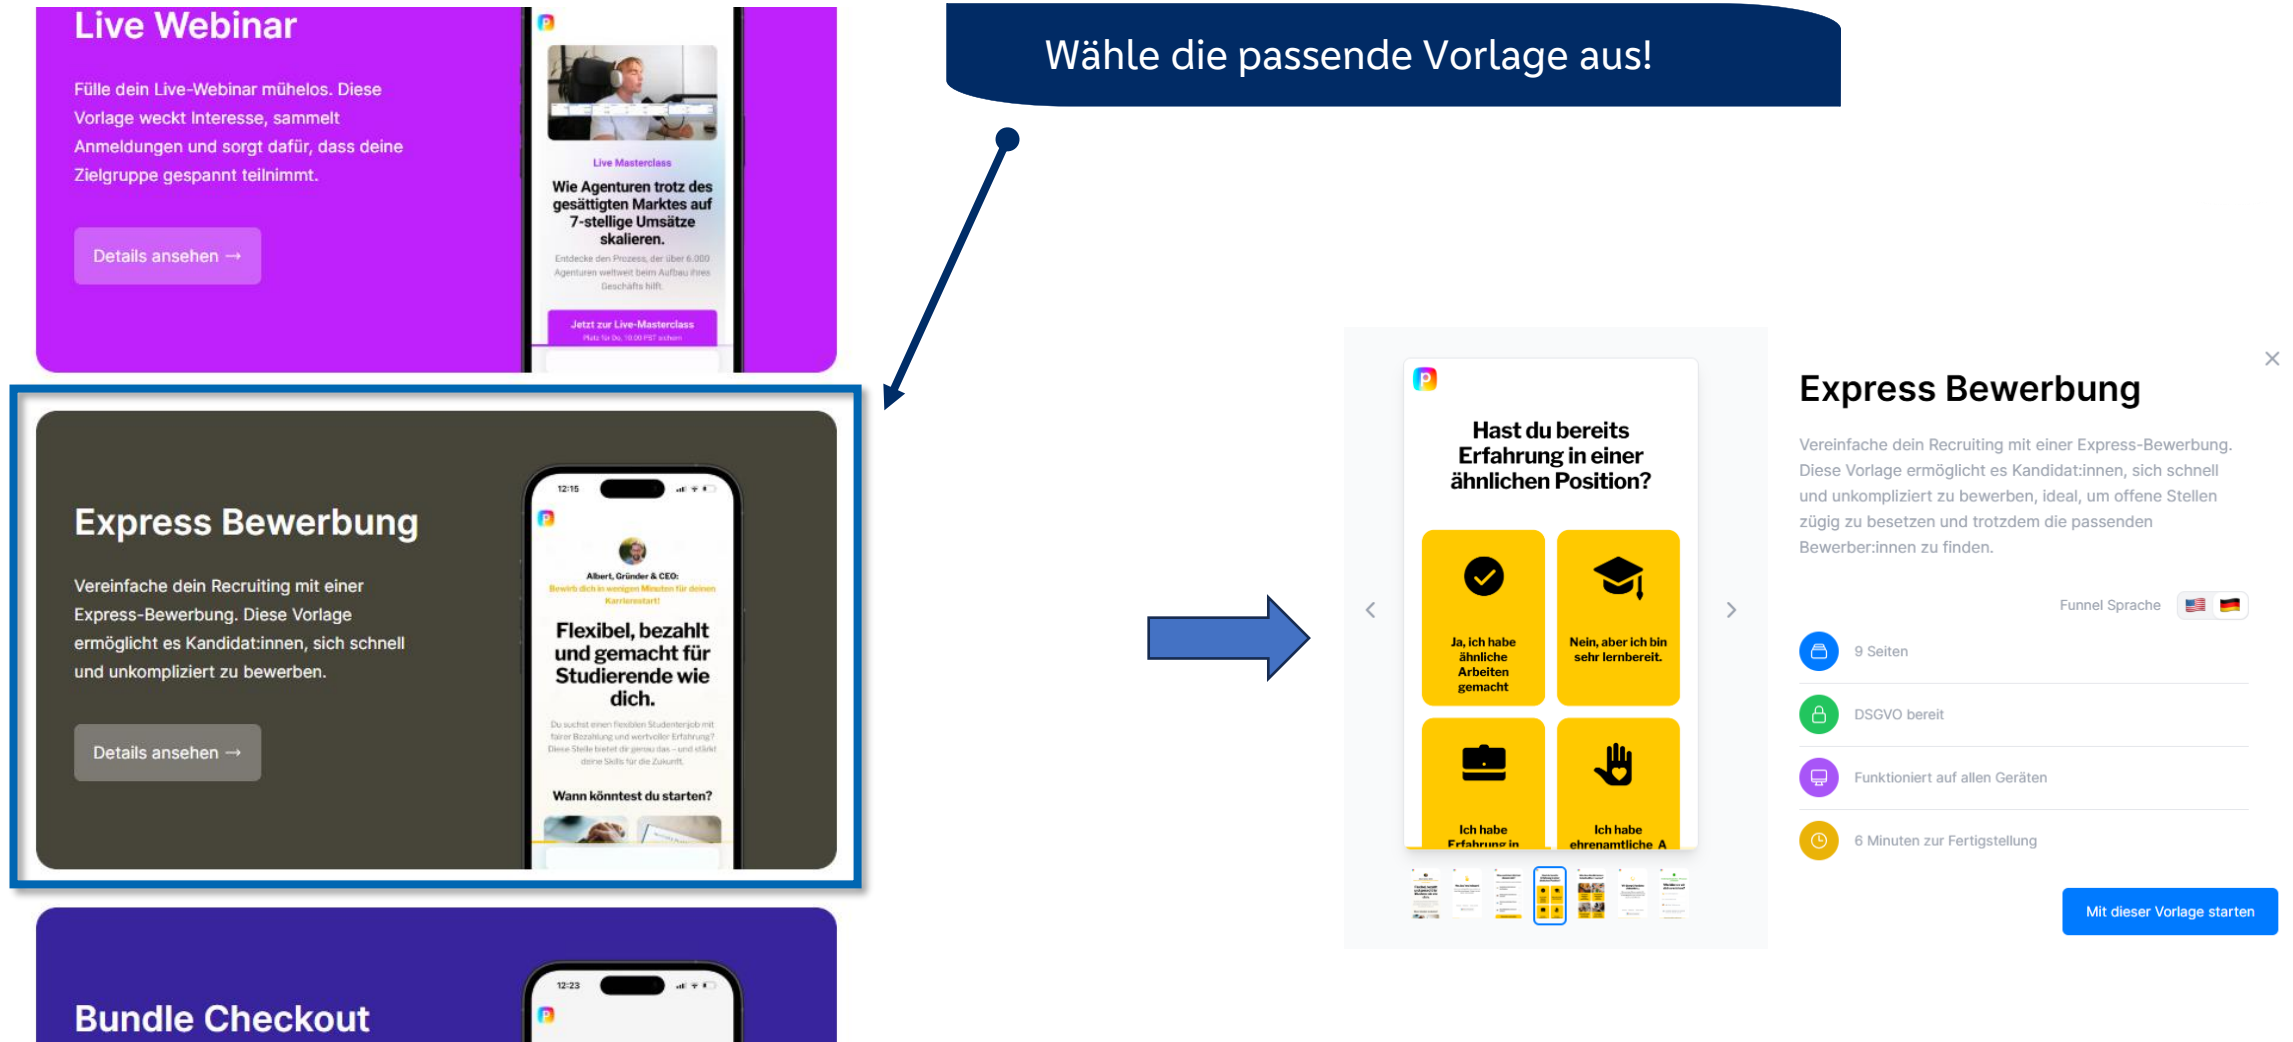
Live Webinar

Fülle dein Live-Webinar mühelos. Diese Vorlage weckt Interesse, sammelt Anmeldungen und sorgt dafür, dass deine Zielgruppe gespannt teilnimmt.

Details ansehen →

Live Masterclass

Wie Agenturen trotz des gesättigten Marktes auf 7-stellige Umsätze skalieren.

Entdecke den Prozess, der über 6.000 Agenturen weltweit beim Aufbau ihres Geschäfts hilft.

Jetzt zur Live-Masterclass

Wähle die passende Vorlage aus!

Express Bewerbung

Vereinfache dein Recruiting mit einer Express-Bewerbung. Diese Vorlage ermöglicht es Kandidat:innen, sich schnell und unkompliziert zu bewerben.

Details ansehen →

12:15

Albert, Gründer & CEO:

Bewirb dich in wenigen Minuten für deinen Karrierestart!

Flexibel, bezahlt und gemacht für Studierende wie dich.

Du suchst einen flexiblen Studentenjob mit fairer Bezahlung und wertvoller Erfahrung? Diese Stelle bietet dir genau das – und stärkt deine Skills für die Zukunft.

Wann könntest du starten?

Bundle Checkout

12:23

Hast du bereits Erfahrung in einer ähnlichen Position?

Ja, ich habe ähnliche Arbeiten gemacht

Nein, aber ich bin sehr lernbereit.

Ich habe Erfahrung in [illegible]

Ich habe ehrenamtliche A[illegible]

Express Bewerbung

Vereinfache dein Recruiting mit einer Express-Bewerbung. Diese Vorlage ermöglicht es Kandidat:innen, sich schnell und unkompliziert zu bewerben, ideal, um offene Stellen zügig zu besetzen und trotzdem die passenden Bewerber:innen zu finden.

Funnel Sprache

9 Seiten

DSGVO bereit

Funktioniert auf allen Geräten

6 Minuten zur Fertigstellung

Mit dieser Vorlage starten